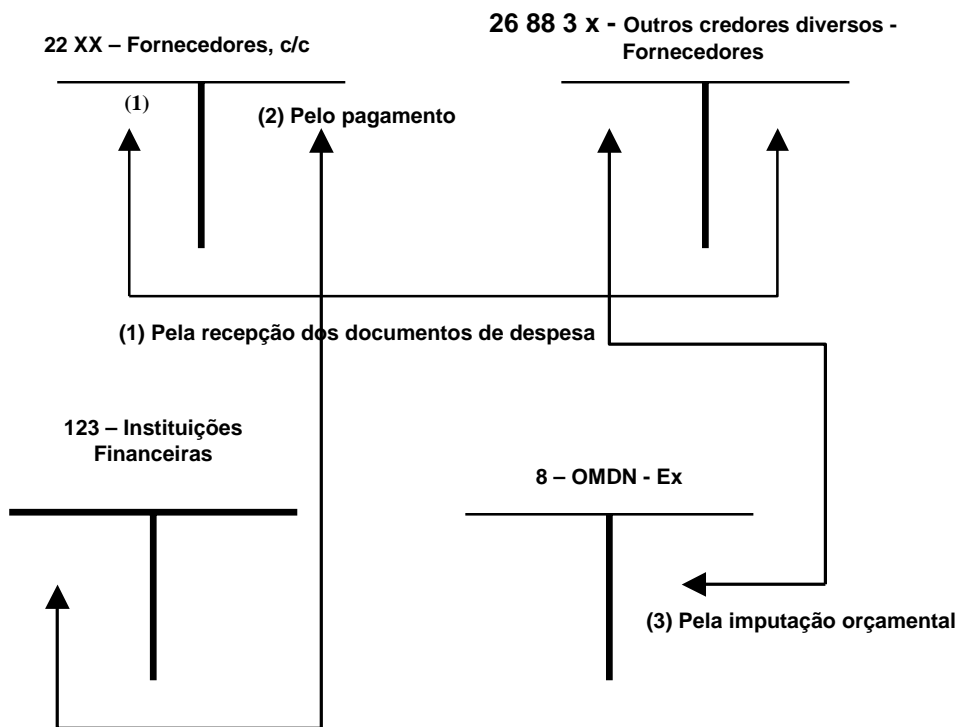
22 XX – Fornecedores, c/c

26 88 3 x - Outros credores diversos - Fornecedores

(1)

(2) Pelo pagamento

(1) Pela recepção dos documentos de despesa

123 – Instituições Financeiras

8 – OMDN - Ex

(3) Pela imputação orçamental